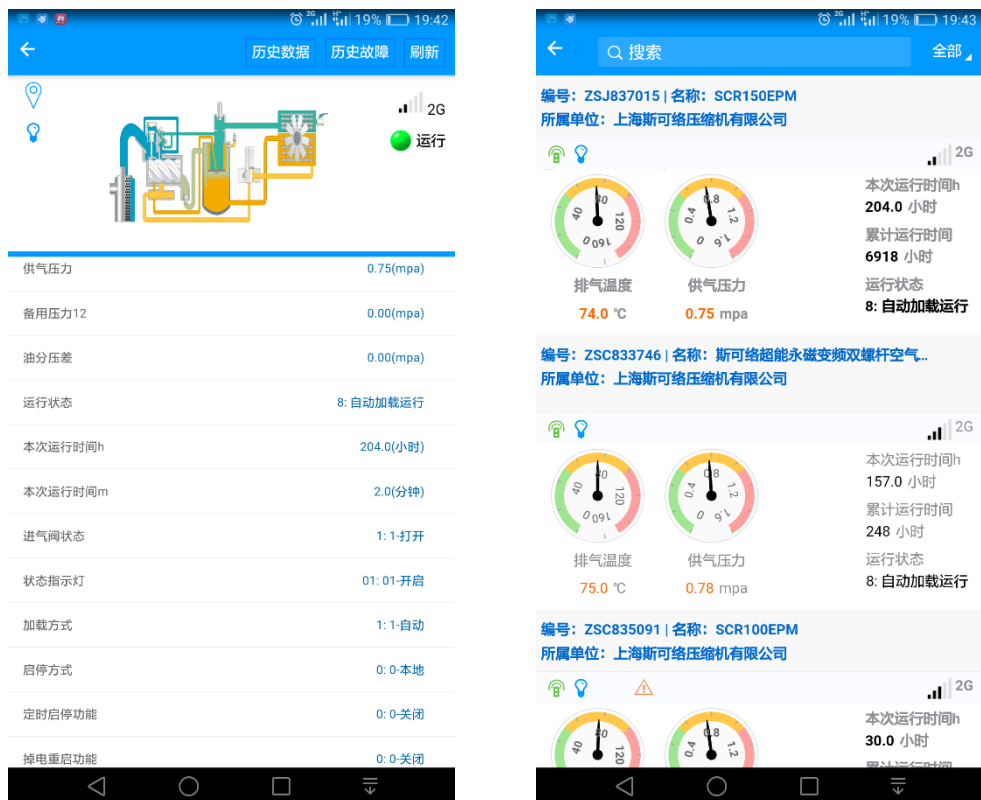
2G 19% 19:42

历史数据 历史故障 刷新

2G
运行

| | |
|---|---|
| 供气压力 | 0.75(mpa) |
| 备用压力12 | 0.00(mpa) |
| 油分压差 | 0.00(mpa) |
| 运行状态 | 8: 自动加载运行 |
| 本次运行时间h | 204.0(小时) |
| 本次运行时间m | 2.0(分钟) |
| 进气阀状态 | 1: 1-打开 |
| 状态指示灯 | 01: 01-开启 |
| 加载方式 | 1: 1-自动 |
| 启停方式 | 0: 0-本地 |
| 定时启停功能 | 0: 0-关闭 |
| 掉电重启功能 | 0: 0-关闭 |

2G 19% 19:43

搜索 全部

编号: ZSJ837015 | 名称: SCR150EPM
所属单位: 上海斯可络压缩机有限公司

2G
40 80 120 160 0 0.4 0.8 1.2 1.6
排气温度 74.0 ℃
供气压力 0.75 mpa
本次运行时间h 204.0 小时
累计运行时间 6918 小时
运行状态 8: 自动加载运行

编号: ZSC833746 | 名称: 斯可络超能永磁变频双螺杆空气..
所属单位: 上海斯可络压缩机有限公司

2G
40 80 120 160 0 0.4 0.8 1.2 1.6
排气温度 75.0 ℃
供气压力 0.78 mpa
本次运行时间h 157.0 小时
累计运行时间 248 小时
运行状态 8: 自动加载运行

编号: ZSC835091 | 名称: SCR100EPM
所属单位: 上海斯可络压缩机有限公司

2G
40 80 120 0.8 0.4 1.2
本次运行时间h 30.0 小时
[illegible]